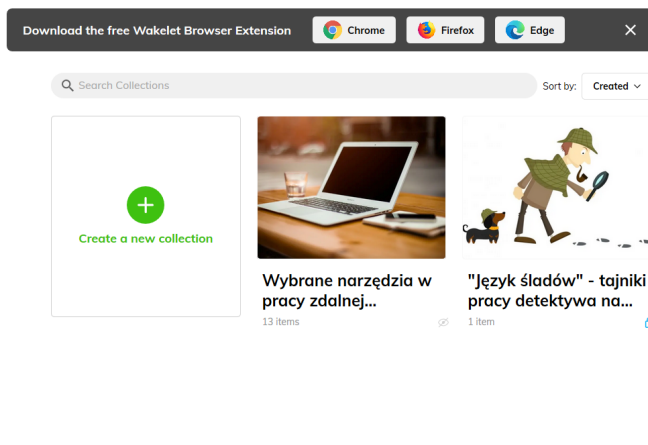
Download the free Wakelet Browser Extension

Chrome

Firefox

Edge

Search Collections

Sort by: Created

Create a new collection

Wybrane narzędzia w pracy zdalnej...

13 items

"Język śladów" - tajniki pracy detektywa na...

1 item